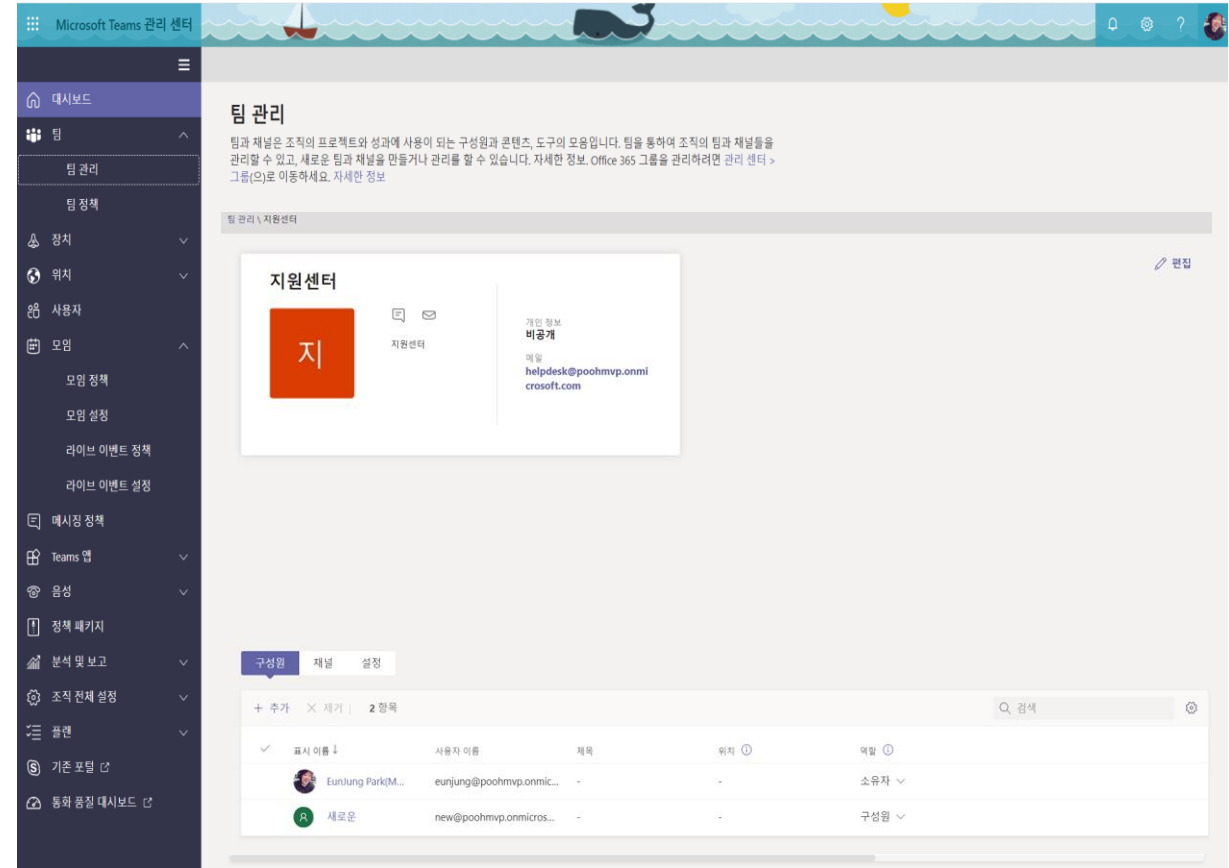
Microsoft Teams 관리 센터

대시보드
팀
팀 관리
팀 정책
장치
위치
사용자
모임
모임 정책
모임 설정
라이브 이벤트 정책
라이브 이벤트 설정
메시징 정책
Teams 앱
음성
정책 패키지
분석 및 보고
조직 전체 설정
플랜
기존 포털
통화 품질 대시보드

팀 관리

팀과 채널은 조직의 프로젝트와 성과에 사용이 되는 구성원과 콘텐츠, 도구의 모음입니다. 팀을 통하여 조직의 팀과 채널들을 관리할 수 있고, 새로운 팀과 채널을 만들거나 관리를 할 수 있습니다. 자세한 정보. Office 365 그룹을 관리하려면 관리 센터 > 그룹(으)로 이동하세요. 자세한 정보

팀 관리 \ 지원센터

편집

지원센터

지

지원센터

개인 정보
비공개
메일
helpdesk@poohmvp.onmicrosoft.com

구성원 채널 설정

+ 추가 × 제거 | 2 항목

검색

| 표시 이름 | 사용자 이름 | 제목 | 위치 | 역할 |
|---|---|---|---|---|
| EunJung Park(M... | eunjung@poohmvp.onmic... | - | - | 소유자 |
| 새로운 | new@poohmvp.onmicros... | - | - | 구성원 |